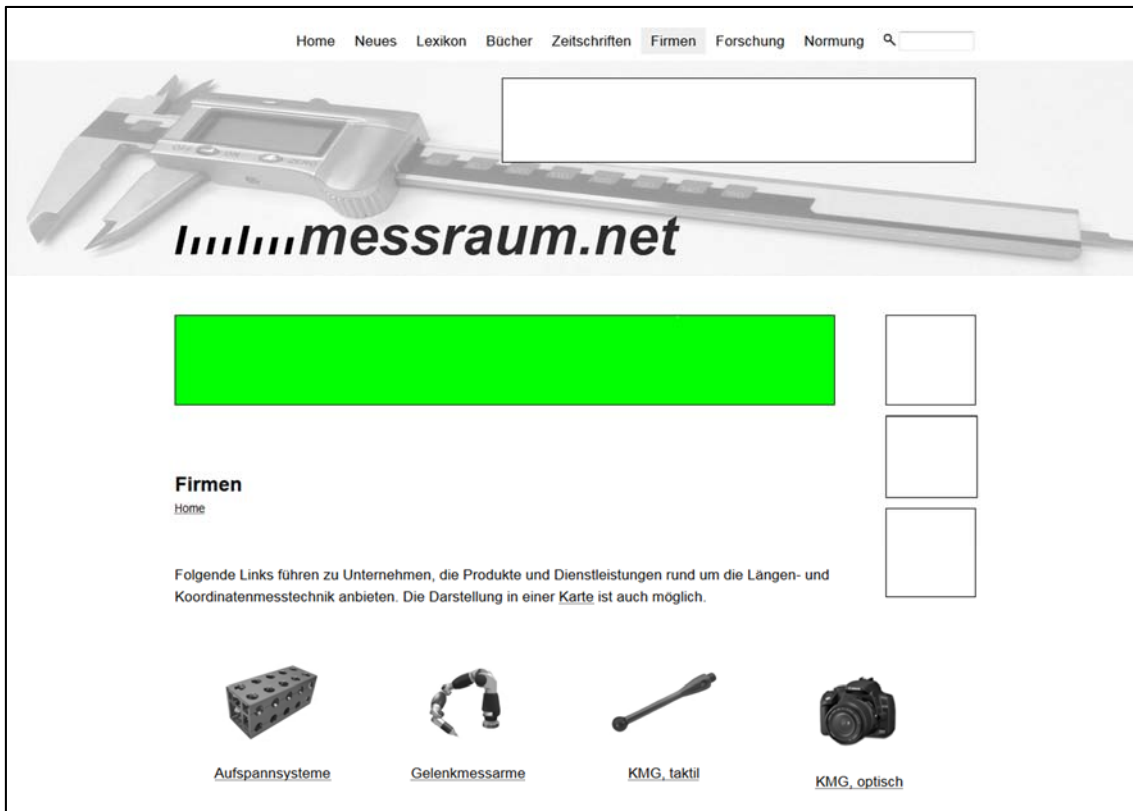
Home Neues Lexikon Bücher Zeitschriften Firmen Forschung Normung

messraum.net

Firmen
Home

Folgende Links führen zu Unternehmen, die Produkte und Dienstleistungen rund um die Längen- und Koordinatenmesstechnik anbieten. Die Darstellung in einer Karte ist auch möglich.

Aufspannsysteme
Gelenkmessarme
KMG, taktil
KMG, optisch